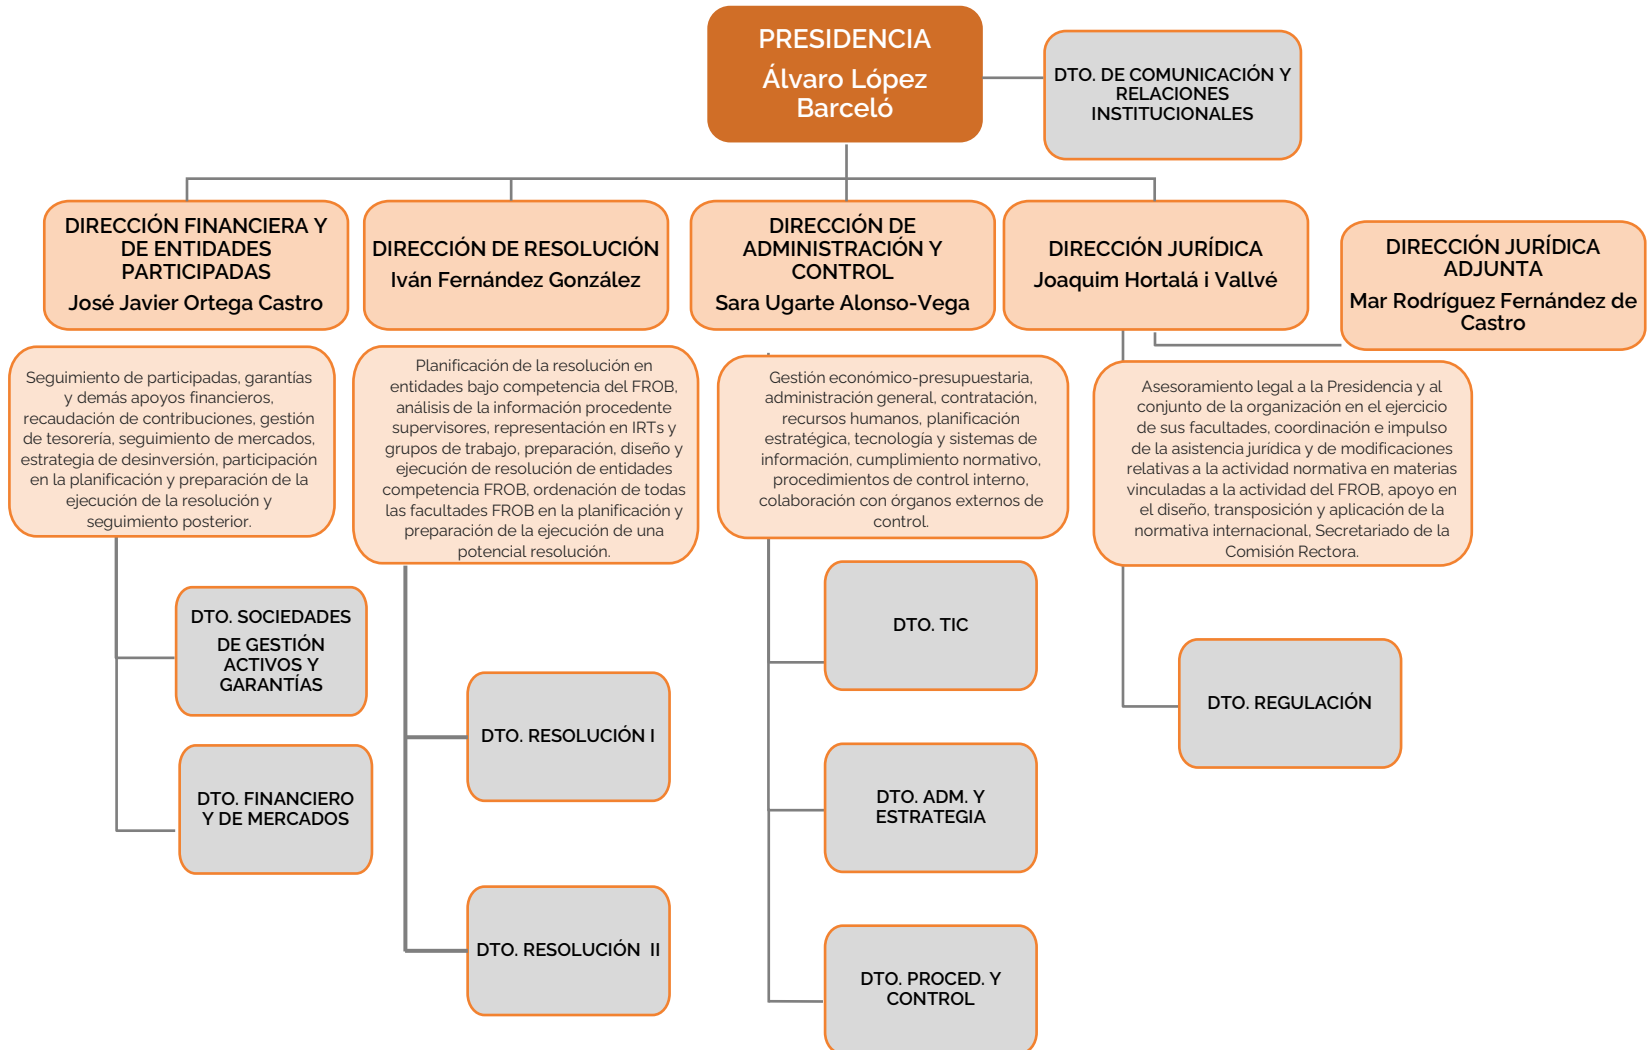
PRESIDENCIA
Álvaro López Barceló

DTO. DE COMUNICACIÓN Y RELACIONES INSTITUCIONALES

DIRECCIÓN FINANCIERA Y DE ENTIDADES PARTICIPADAS
José Javier Ortega Castro

DIRECCIÓN DE RESOLUCIÓN
Iván Fernández González

DIRECCIÓN DE ADMINISTRACIÓN Y CONTROL
Sara Ugarte Alonso-Vega

DIRECCIÓN JURÍDICA
Joaquim Hortalá i Vallvé

DIRECCIÓN JURÍDICA ADJUNTA
Mar Rodríguez Fernández de Castro

Seguimiento de participadas, garantías y demás apoyos financieros, recaudación de contribuciones, gestión de tesorería, seguimiento de mercados, estrategia de desinversión, participación en la planificación y preparación de la ejecución de la resolución y seguimiento posterior.

Planificación de la resolución en entidades bajo competencia del FROB, análisis de la información procedente supervisores, representación en IRTs y grupos de trabajo, preparación, diseño y ejecución de resolución de entidades competencia FROB, ordenación de todas las facultades FROB en la planificación y preparación de la ejecución de una potencial resolución.

Gestión económico-presupuestaria, administración general, contratación, recursos humanos, planificación estratégica, tecnología y sistemas de información, cumplimiento normativo, procedimientos de control interno, colaboración con órganos externos de control.

Asesoramiento legal a la Presidencia y al conjunto de la organización en el ejercicio de sus facultades, coordinación e impulso de la asistencia jurídica y de modificaciones relativas a la actividad normativa en materias vinculadas a la actividad del FROB, apoyo en el diseño, transposición y aplicación de la normativa internacional, Secretariado de la Comisión Rectora.

DTO. SOCIEDADES DE GESTIÓN ACTIVOS Y GARANTÍAS

DTO. FINANCIERO Y DE MERCADOS

DTO. RESOLUCIÓN I

DTO. RESOLUCIÓN II

DTO. TIC

DTO. ADM. Y ESTRATEGIA

DTO. PROCED. Y CONTROL

DTO. REGULACIÓN